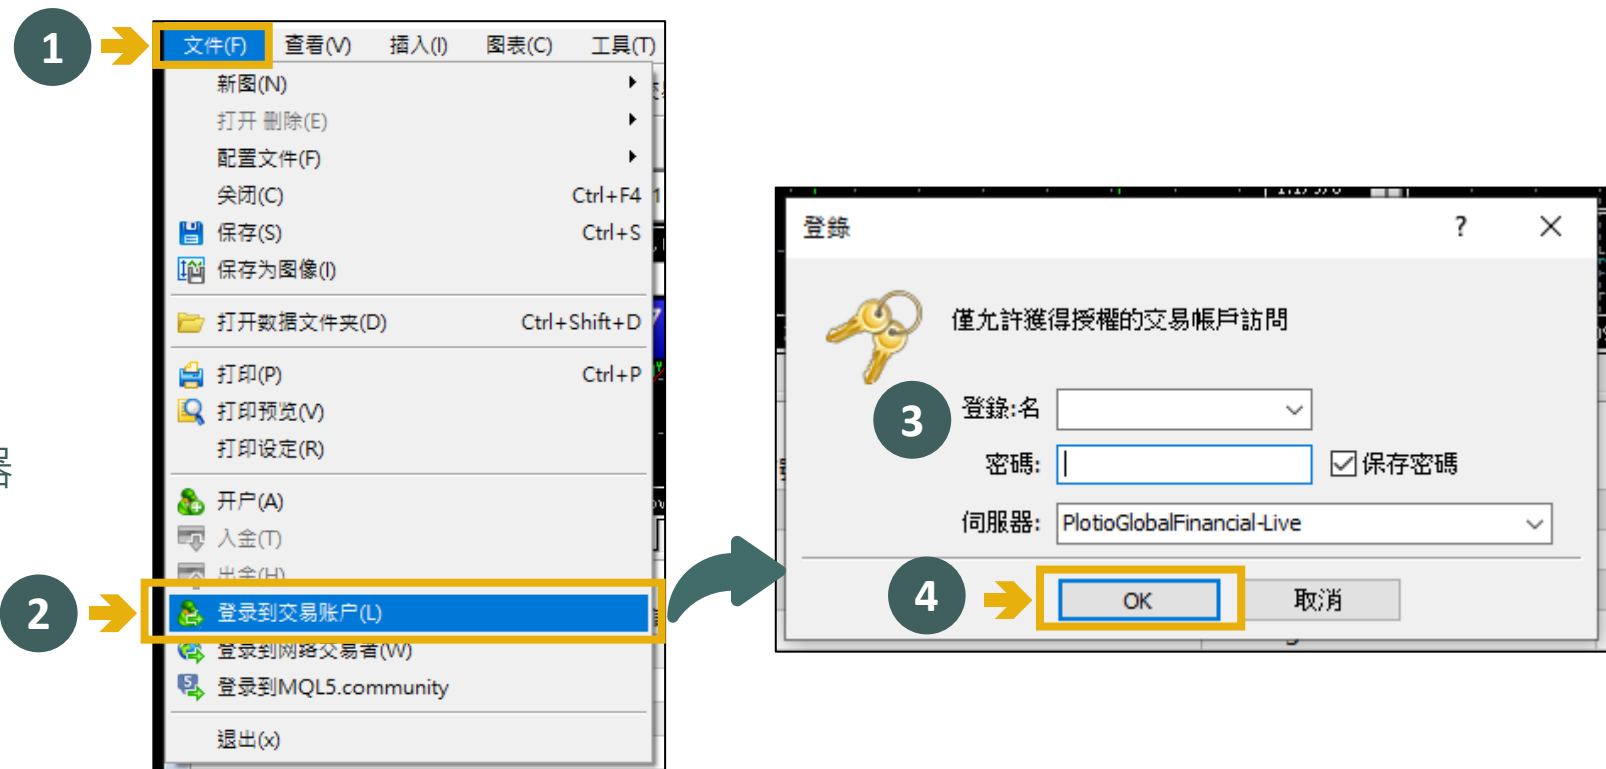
1

文件(F) 查看(V) 插入(I) 图表(C) 工具(T)

新图(N)
打开 删除(E)
配置文件(F)
关闭(C) Ctrl+F4
保存(S) Ctrl+S
保存为图像(I)
打开数据文件夹(D) Ctrl+Shift+D
打印(P) Ctrl+P
打印预览(V)
打印设定(R)
开户(A)
入金(T)
出金(H)

2

登录到交易账户(L)
登录到网络交易者(W)
登录到MQL5.community
退出(x)

登錄 ? ✕

僅允許獲得授權的交易帳戶訪問

3

登錄:名
密碼:
保存密碼
伺服器: PlotioGlobalFinancial-Live

4

OK
取消